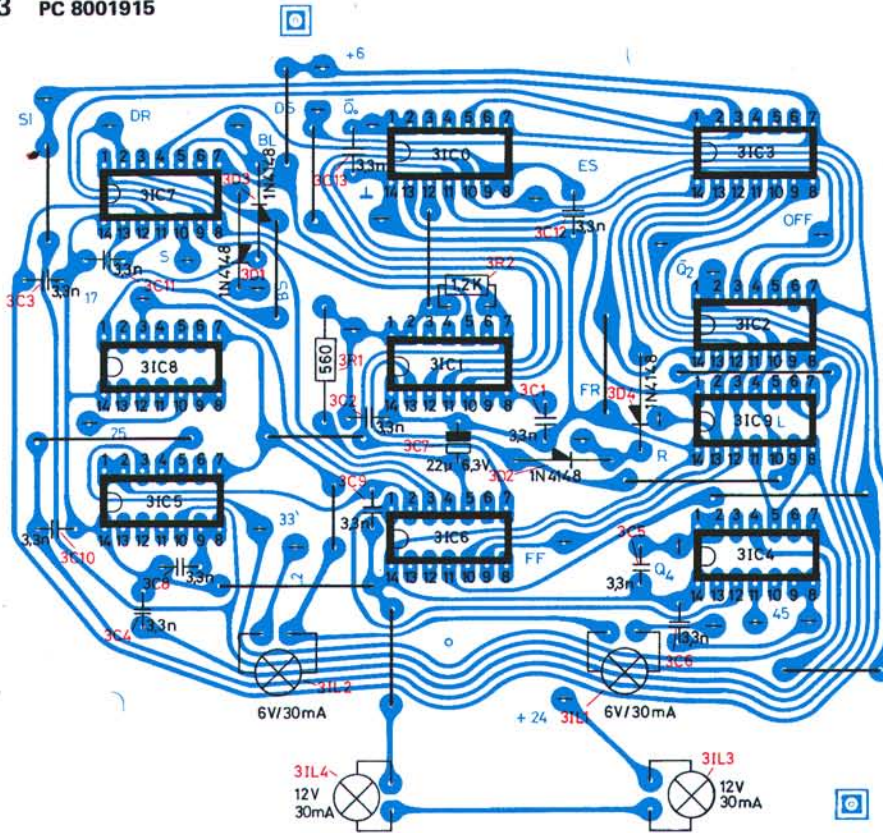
3 PC 8001915

+6

SI

DR

DS

$\bar{Q}_1$

BL

1N4148

3C13

3IC0

ES

3IC3

3IC7

3D3

3C12

3,3n

OFF

1N4148

3D1

S

3,3n

3C3

3,3n

17

3C11

BS

3R2

1,2K

$\bar{Q}_2$

3IC2

3IC8

560

3R1

3IC1

1N4148

3D4

FR

3C1

3C2

3,3n

3IC9

L

25

3C7

22µ 6,3V

3D2

1N4148

3,3n

R

3IC5

3C9

3,3n

33'

3IC6

3,3n

3C10

3C8

3,3n

FF

3C5

3,3n

$Q_4$

3IC4

3C4

3,3n

2

45

3,3n

3C6

3IL2

6V/30mA

+24

3IL1

6V/30mA

3IL4

12V 30mA

3IL3

12V 30mA